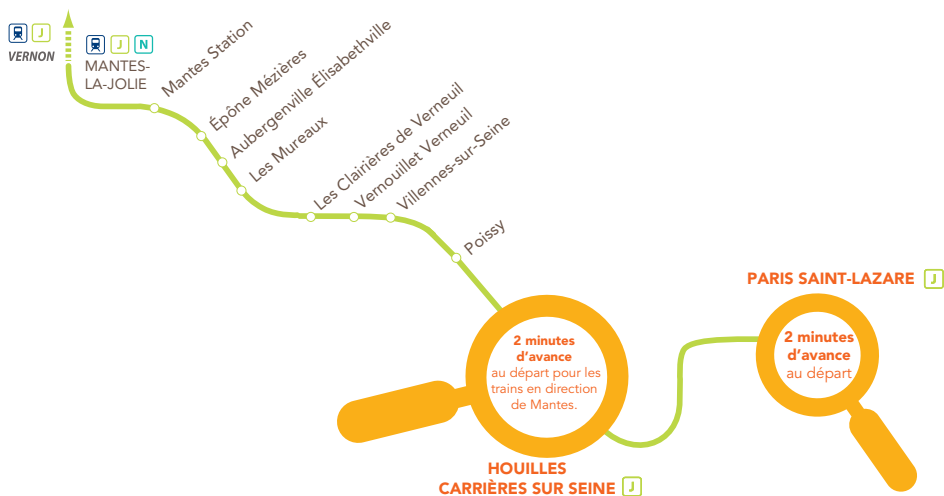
J
VERNON

J N
MANTES-LA-JOLIE

Mantes Station
Épône Mézières
Aubergenville Élisabethville
Les Mureaux
Les Clairières de Verneuil
Vernouillet Verneuil
Villennes-sur-Seine
Poissy

2 minutes d'avance au départ pour les trains en direction de Mantes.

HOUILLES CARRIÈRES SUR SEINE J

PARIS SAINT-LAZARE J

2 minutes d'avance au départ